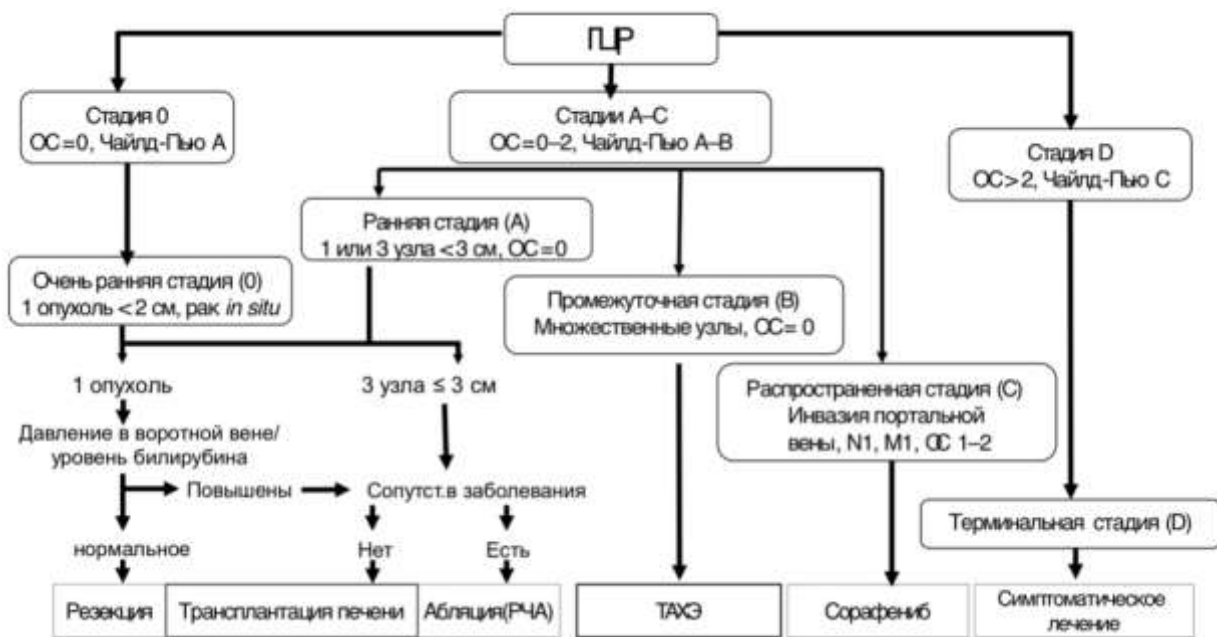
ГЦР

Стадия 0
ОС=0, Чайлд-Пью А

Стадии А–С
ОС=0–2, Чайлд-Пью А–В

Стадия D
ОС>2, Чайлд-Пью С

Ранняя стадия (А)
1 или 3 узла <3 см, ОС=0

Очень ранняя стадия (0)
1 опухоль <2 см, рак *in situ*

Промежуточная стадия (В)
Множественные узлы, ОС= 0

1 опухоль

3 узла ≤ 3 см

Распространенная стадия (С)
Инвазия портальной вены, N1, M1, ОС 1–2

Давление в воротной вене/ уровень билирубина

Повышены

Сопутст.в заболевания

Терминальная стадия (D)

нормальное

Нет

Есть

Резекция

Трансплантация печени

Абляция(РЧА)

ТАХЭ

Сорафениб

Симптоматическое лечение